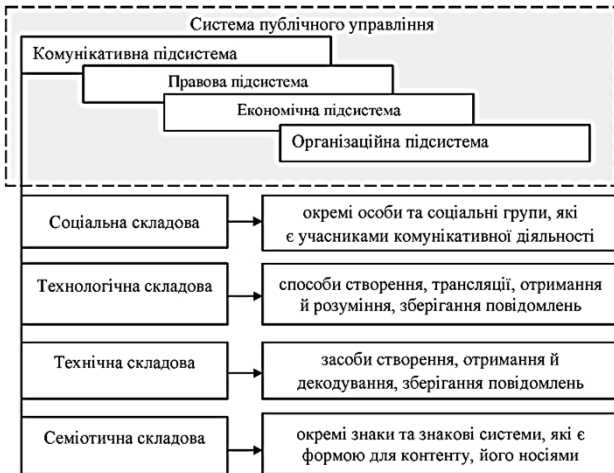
Система публічного управління

Комунікативна підсистема

Правова підсистема

Економічна підсистема

Організаційна підсистема

Соціальна складова

окремі особи та соціальні групи, які є учасниками комунікативної діяльності

Технологічна складова

способи створення, трансляції, отримання й розуміння, зберігання повідомлень

Технічна складова

засоби створення, отримання й декодування, зберігання повідомлень

Семіотична складова

окремі знаки та знакові системи, які є формою для контенту, його носіями